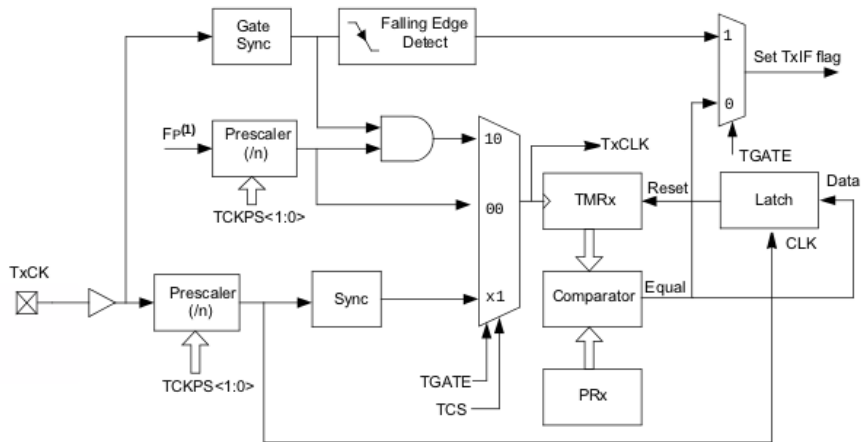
Gate Sync

Falling Edge Detect

1

0

Set TxIF flag

TGATE

FP$^{(1)}$

Prescaler (/n)

TCKPS<1:0>

10

00

x1

TxCLK

TMRx

Reset

Latch

Data

CLK

TxCK

Prescaler (/n)

TCKPS<1:0>

Sync

Comparator

Equal

PRx

TGATE

TCS